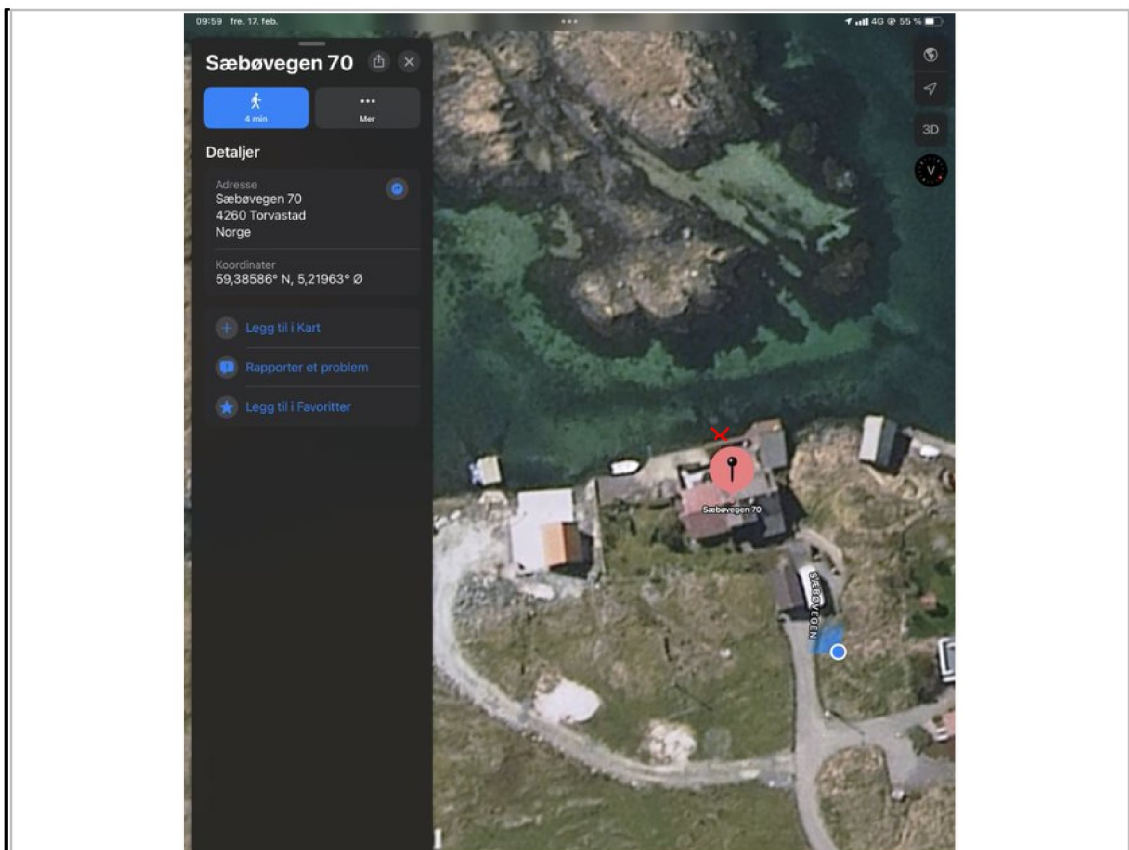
09:59 fre. 17. feb.

4G 55 %

Sæbøvegen 70

4 min

Mer

Detaljer

Adresse
Sæbøvegen 70
4260 Torvastad
Norge

Koordinater
59,38586° N, 5,21963° Ø

Legg til i Kart

Rapporter et problem

Legg til i Favoritter

3D

V

Sæbøvegen 70

SÆBØVEGEN